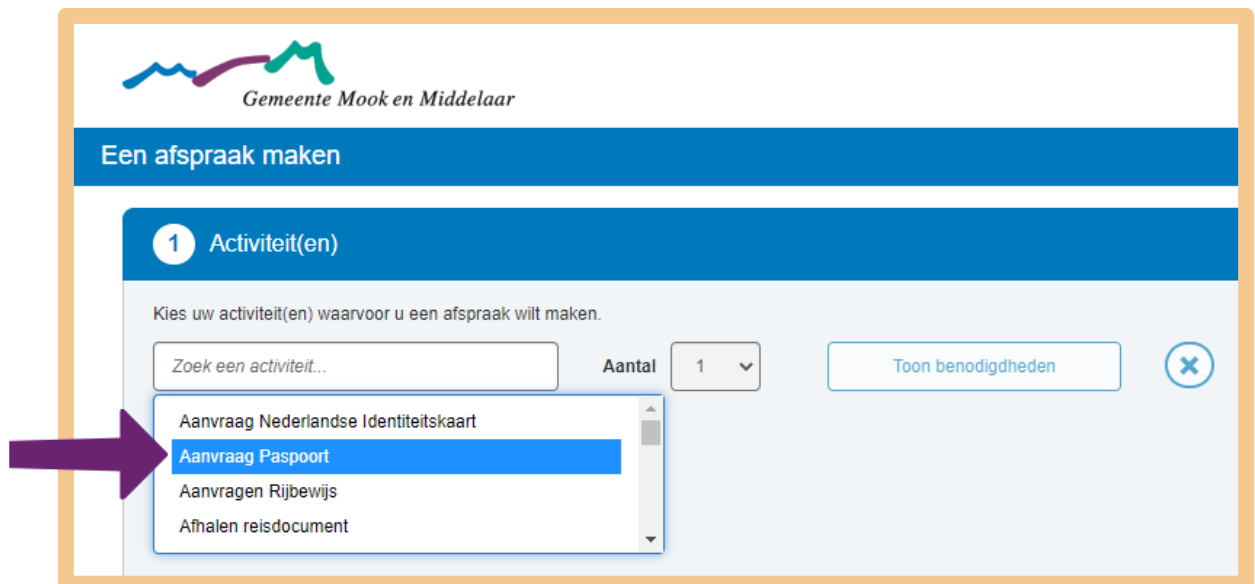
Gemeente Mook en Middelaar

Een afspraak maken

1 Activiteit(en)

Kies uw activiteit(en) waarvoor u een afspraak wilt maken.

Zoek een activiteit...

Aantal 1

Toon benodigdheden

Aanvraag Nederlandse Identiteitskaart
Aanvraag Paspoort
Aanvragen Rijbewijs
Afhalen reisdocument